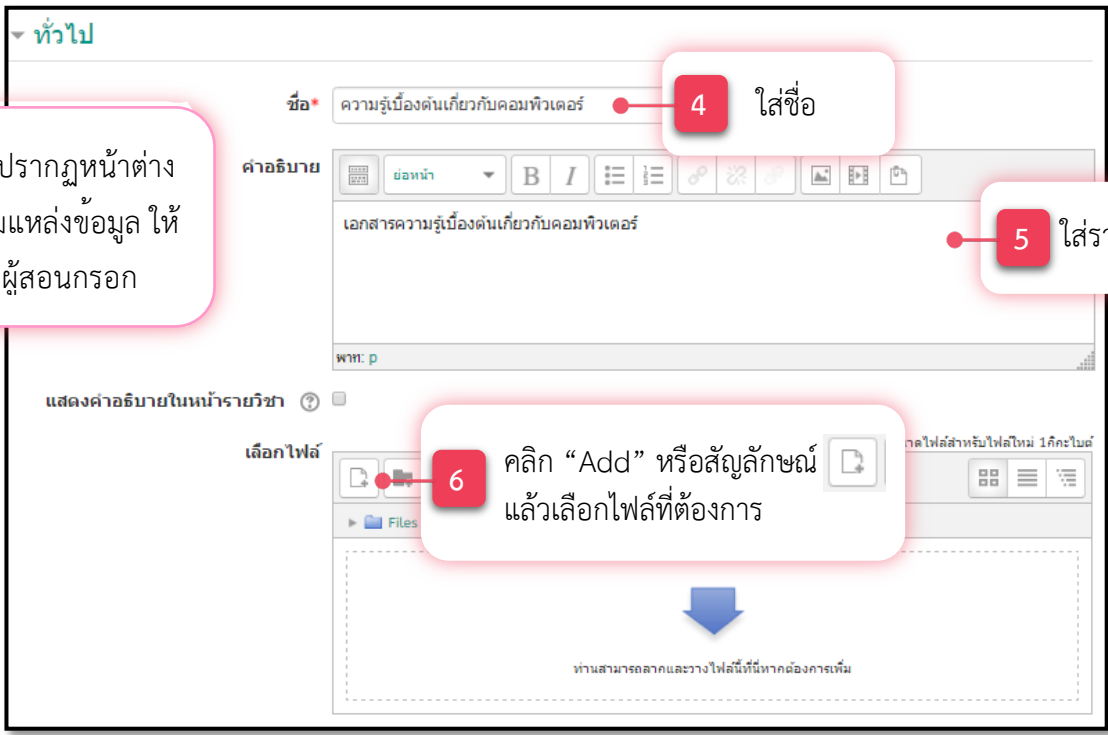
ทั่วไป

ปรากฏหน้าต่าง
แหล่งข้อมูล ให้
ผู้สอนกรอก

ชื่อ* ความรู้เบื้องต้นเกี่ยวกับคอมพิวเตอร์

4 ใส่ชื่อ

คำอธิบาย

ย่อหน้า

B I

เอกสารความรู้เบื้องต้นเกี่ยวกับคอมพิวเตอร์

5 ใส่ร

พาท: p

แสดงคำอธิบายในหน้ารายวิชา

เลือกไฟล์

าดไฟล์สำหรับไฟล์ใหม่ 1กิกะไบต์

6 คลิก “Add” หรือสัญลักษณ์ แล้วเลือกไฟล์ที่ต้องการ

Files

ท่านสามารถลากและวางไฟล์นี้ที่นี่หากต้องการเพิ่ม